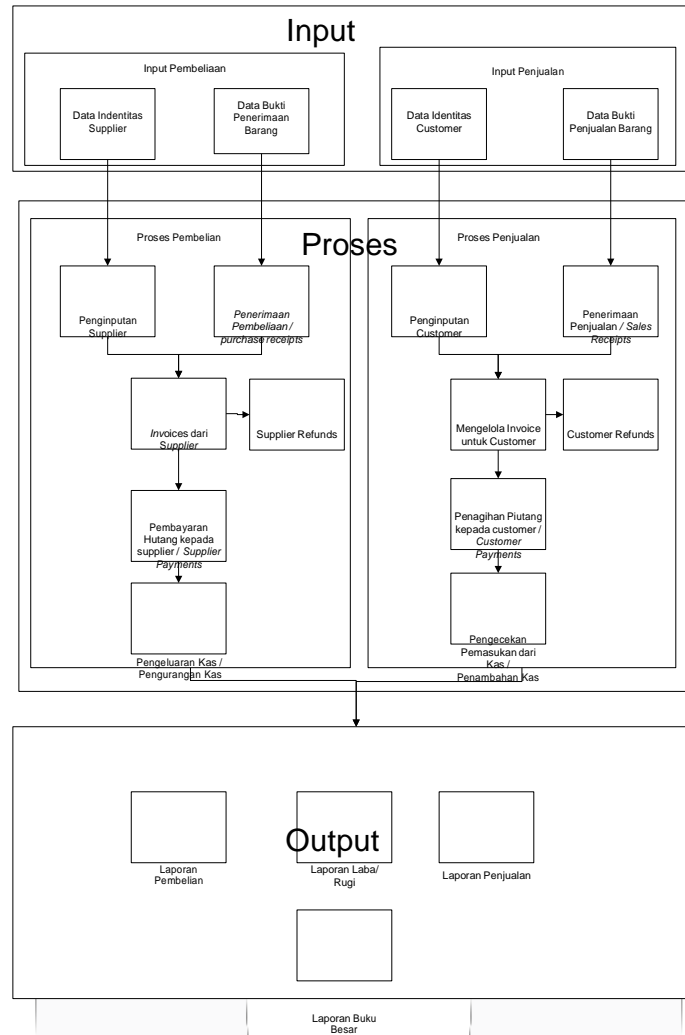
Input

Input Pembeliaan

Data Indentitas Supplier

Data Bukti Penerimaan Barang

Input Penjualan

Data Identitas Customer

Data Bukti Penjualan Barang

Proses

Proses Pembelian

Penginputan Supplier

Penerimaan Pembeliaan / purchase receipts

Invoices dari Supplier

Supplier Refunds

Pembayaran Hutang kepada supplier / Supplier Payments

Pengeluaran Kas / Pengurangan Kas

Proses Penjualan

Penginputan Customer

Penerimaan Penjualan / Sales Receipts

Mengelola Invoice untuk Customer

Customer Refunds

Penagihan Piutang kepada customer / Customer Payments

Pengecekan Pemasukan dari Kas / Penambahan Kas

Output

Laporan Pembelian

Laporan Laba/ Rugi

Laporan Penjualan

Laporan Buku Besar